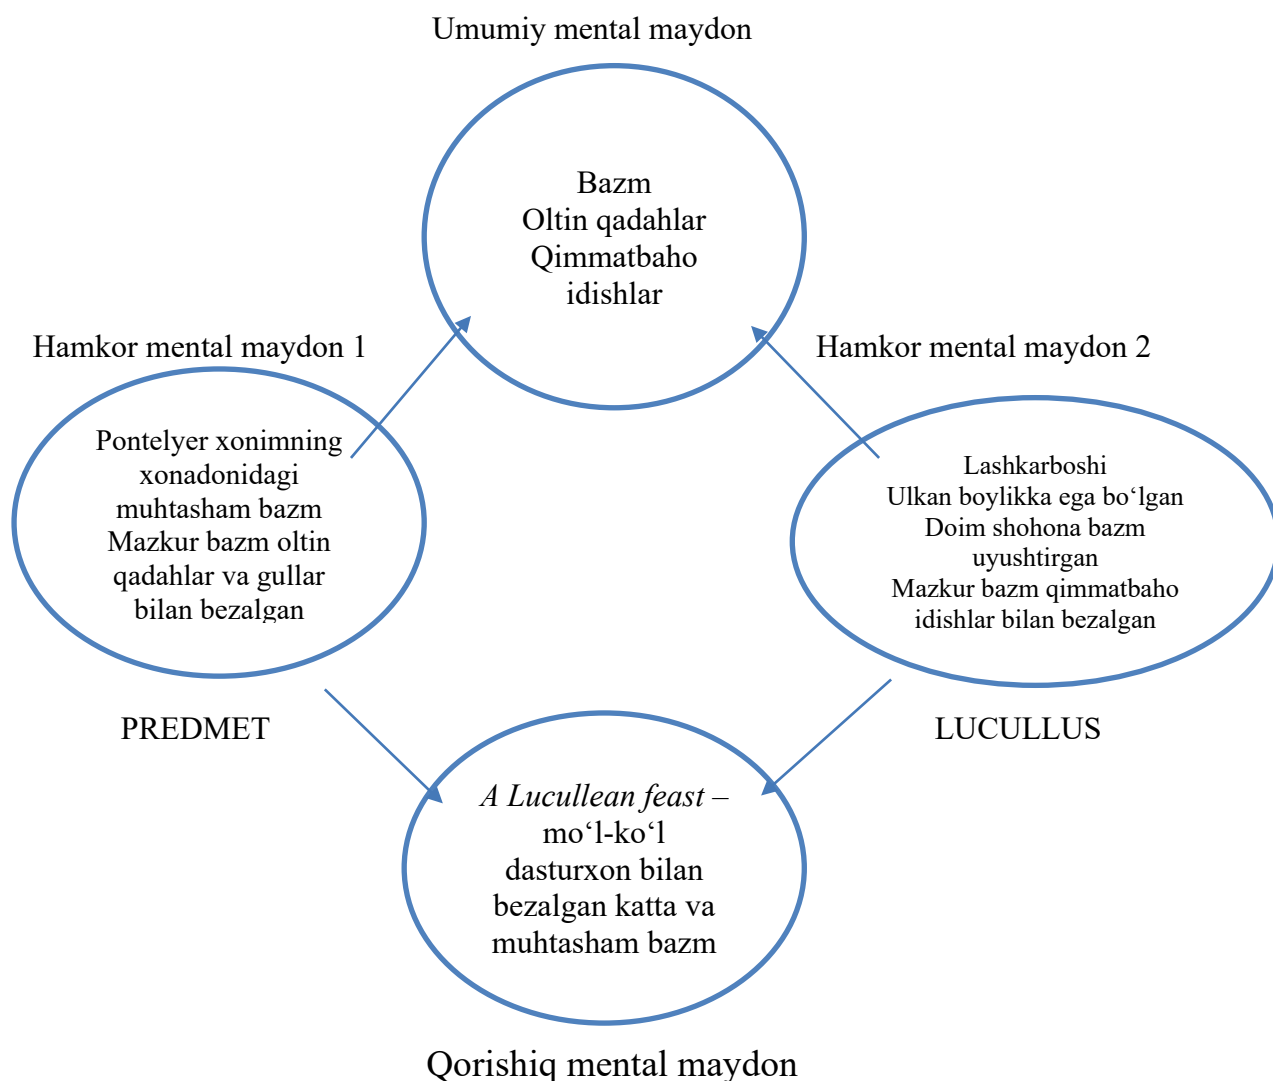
Umumiy mental maydon

Bazm
Oltin qadahlar
Qimmatbaho idishlar

Hamkor mental maydon 1

Pontelyer xonimning xonadonidagi muhtasham bazm
Mazkur bazm oltin qadahlar va gullar bilan bezalgan

Hamkor mental maydon 2

Lashkarboshi
Ulkan boylikka ega bo‘lgan
Doim shohona bazm uyushtirgan
Mazkur bazm qimmatbaho idishlar bilan bezalgan

PREDMET

LUCULLUS

A Lucullean feast – mo‘l-ko‘l dasturxon bilan bezalgan katta va muhtasham bazm

Qorishiq mental maydon